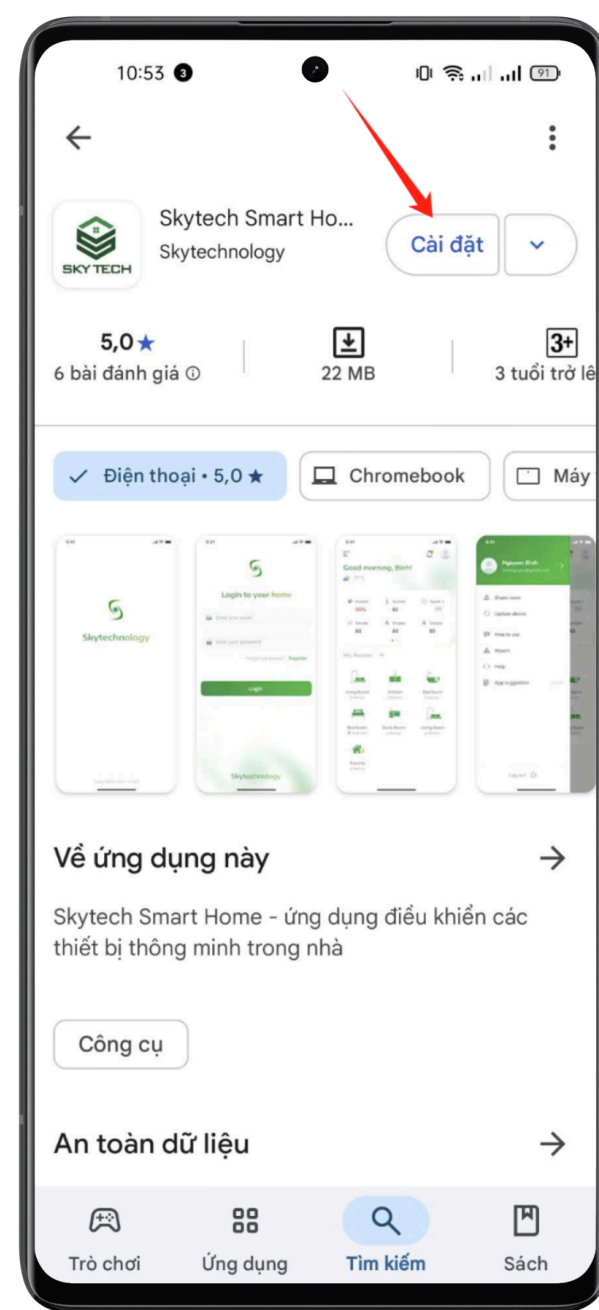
10:53 3

91

←

⋮

SKY TECH

Skytech Smart Ho...
Skytechnology

Cài đặt

5,0★
6 bài đánh giá ⓘ

22 MB

3+
3 tuổi trở lê

✓ Điện thoại • 5,0 ★

Chromebook

Máy

Skytechnology

Login to your home

Login

Skytechnology

Good morning, Binh!

Về ứng dụng này

→

Skytech Smart Home - ứng dụng điều khiển các thiết bị thông minh trong nhà

Công cụ

An toàn dữ liệu

→

Trò chơi

Ứng dụng

Tìm kiếm

Sách